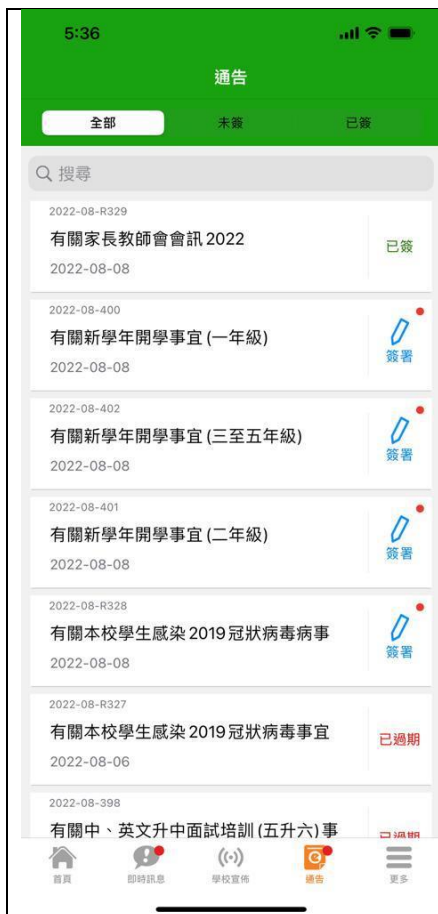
5:36

通告

全部　未簽　已簽

搜尋

2022-08-R329
有關家長教師會會訊 2022
2022-08-08
已簽

2022-08-400
有關新學年開學事宜 (一年級)
2022-08-08
簽署

2022-08-402
有關新學年開學事宜 (三至五年級)
2022-08-08
簽署

2022-08-401
有關新學年開學事宜 (二年級)
2022-08-08
簽署

2022-08-R328
有關本校學生感染 2019 冠狀病毒病事
2022-08-08
簽署

2022-08-R327
有關本校學生感染 2019 冠狀病毒事宜
2022-08-06
已過期

2022-08-398
有關中、英文升中面試培訓 (五升六) 事
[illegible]

首頁　即時訊息　學校宣佈　通告　更多